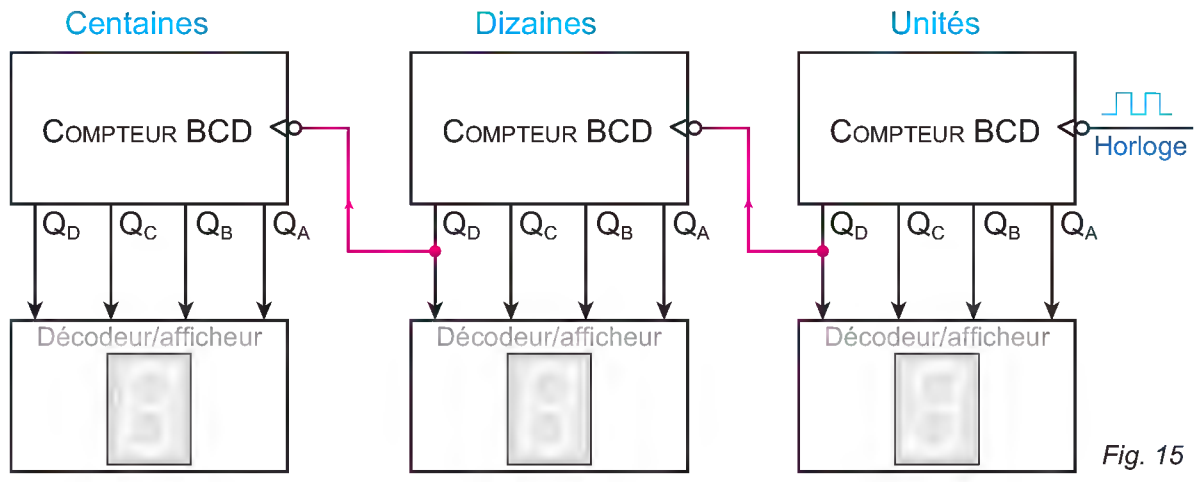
Centaines

Dizaines

Unités

COMPTEUR BCD

COMPTEUR BCD

COMPTEUR BCD

Horloge

$Q_D$ $Q_C$ $Q_B$ $Q_A$

$Q_D$ $Q_C$ $Q_B$ $Q_A$

$Q_D$ $Q_C$ $Q_B$ $Q_A$

Décodeur/afficheur

Décodeur/afficheur

Décodeur/afficheur

Fig. 15